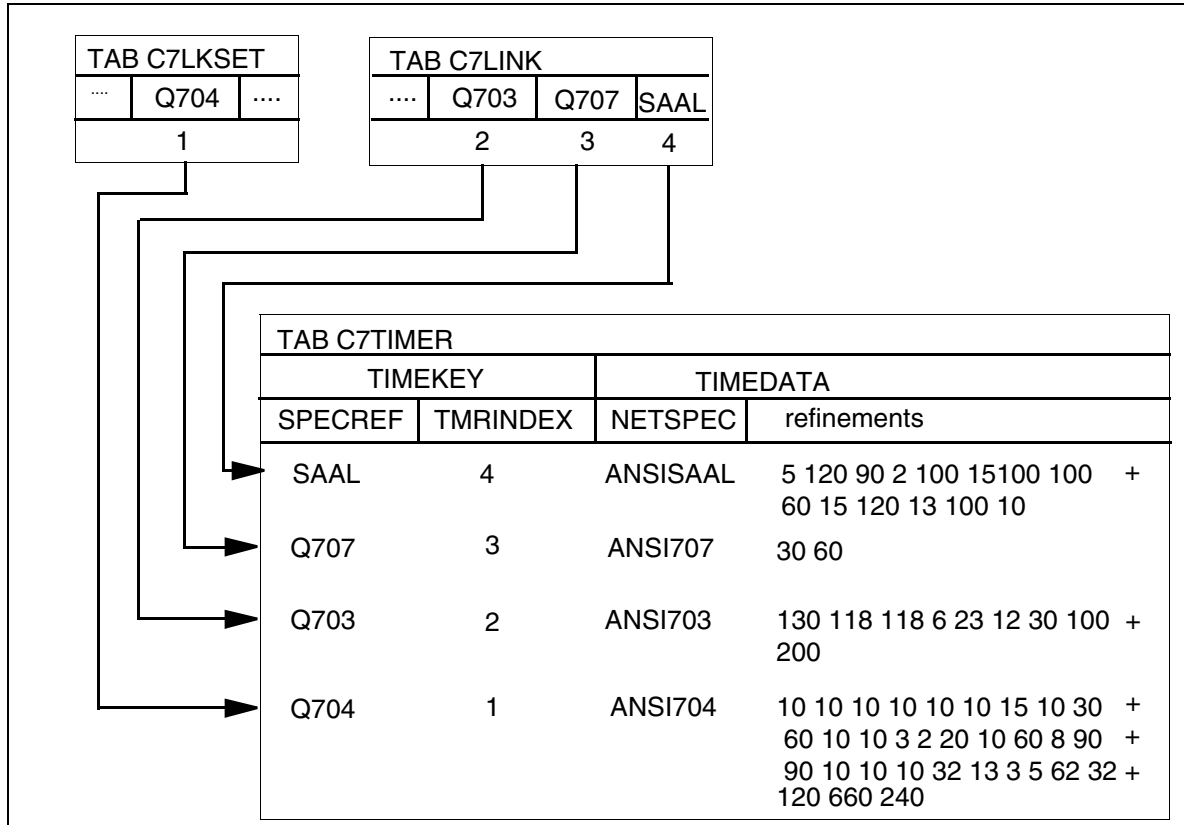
| TAB C7LKSET | | |
|---|---|---|
| .... | Q704 | .... |
| | 1 | |

| TAB C7LINK | | | |
|---|---|---|---|
| .... | Q703 | Q707 | SAAL |
| | 2 | 3 | 4 |

TAB C7TIMER

| TIMEKEY | | TIMEDATA | |
|---|---|---|---|
| SPECREF | TMRINDEX | NETSPEC | refinements |
| SAAL | 4 | ANSISAAL | 5 120 90 2 100 15100 100 + 60 15 120 13 100 10 |
| Q707 | 3 | ANSI707 | 30 60 |
| Q703 | 2 | ANSI703 | 130 118 118 6 23 12 30 100 + 200 |
| Q704 | 1 | ANSI704 | 10 10 10 10 10 10 15 10 30 + 60 10 10 3 2 20 10 60 8 90 + 90 10 10 10 32 13 3 5 62 32 + 120 660 240 |